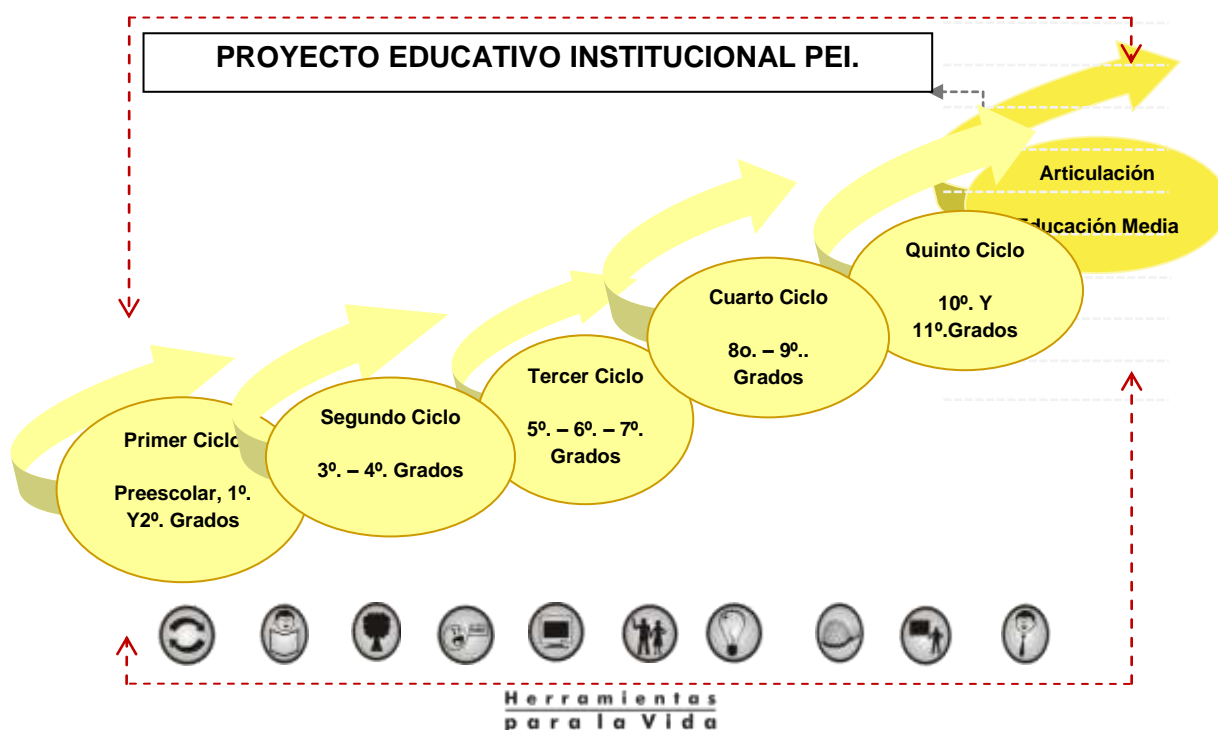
PROYECTO EDUCATIVO INSTITUCIONAL PEI.

Articulación

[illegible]ducación Media

Primer Ciclo

Preescolar, 1º. Y2º. Grados

Segundo Ciclo

3º. – 4º. Grados

Tercer Ciclo

5º. – 6º. – 7º. Grados

Cuarto Ciclo

8o. – 9º.. Grados

Quinto Ciclo

10º. Y 11º.Grados

Herramientas para la Vida